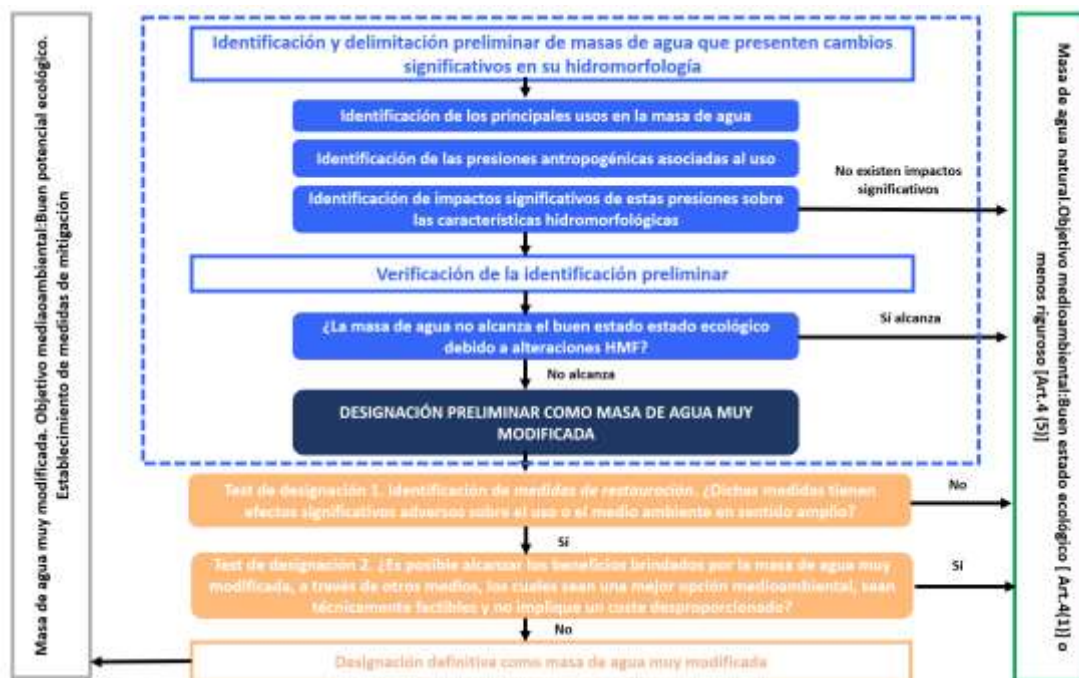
Masa de agua muy modificada. Objetivo medioambiental:Buen potencial ecológico. Establecimiento de medidas de mitigación

Identificación y delimitación preliminar de masas de agua que presenten cambios significativos en su hidromorfología

Identificación de los principales usos en la masa de agua

Identificación de las presiones antropogénicas asociadas al uso

Identificación de impactos significativos de estas presiones sobre las características hidromorfológicas

No existen impactos significativos

Verificación de la identificación preliminar

¿La masa de agua no alcanza el buen estado estado ecológico debido a alteraciones HMF?

Si alcanza

No alcanza

DESIGNACIÓN PRELIMINAR COMO MASA DE AGUA MUY MODIFICADA

Test de designación 1. Identificación de medidas de restauración. ¿Dichas medidas tienen efectos significativos adversos sobre el uso o el medio ambiente en sentido amplio?

No

Si

Test de designación 2. ¿Es posible alcanzar los beneficios brindados por la masa de agua muy modificada, a través de otros medios, los cuales sean una mejor opción medioambiental, sean técnicamente factibles y no implique un coste desproporcionado?

Si

No

Designación definitiva como masa de agua muy modificada

Masa de agua natural.Objetivo medioambiental:Buen estado ecológico [ Art.4(1)] o menos riguroso [Art.4 (5)]